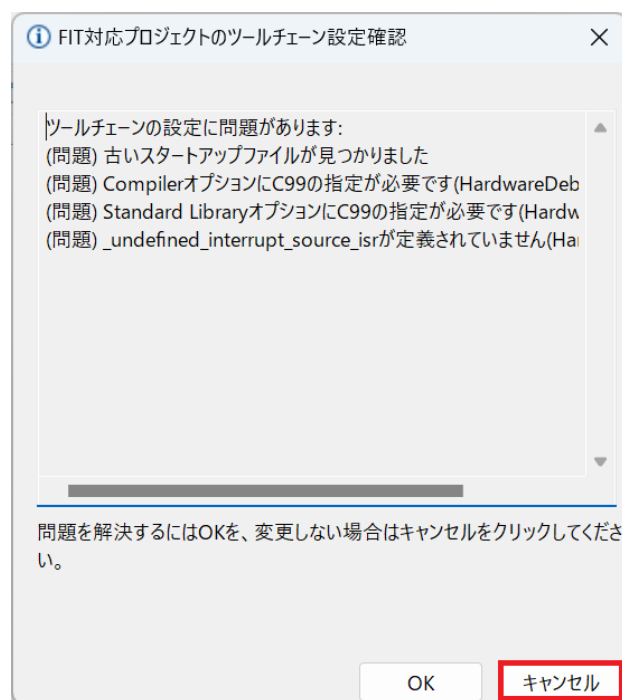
FIT対応プロジェクトのツールチェーン設定確認

ツールチェーンの設定に問題があります:
(問題) 古いスタートアップファイルが見つかりました
(問題) CompilerオプションにC99の指定が必要です(HardwareDeb
(問題) Standard LibraryオプションにC99の指定が必要です(Hardw
(問題) _undefined_interrupt_source_isrが定義されていません(Ha

問題を解決するにはOKを、変更しない場合はキャンセルをクリックしてくださ い。

OK
キャンセル